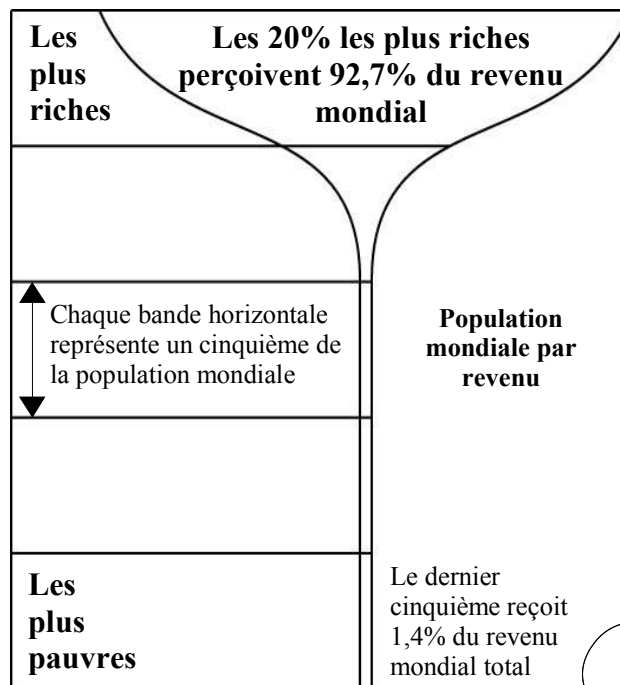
Les plus riches

Les 20% les plus riches perçoivent 92,7% du revenu mondial

Chaque bande horizontale représente un cinquième de la population mondiale

Population mondiale par revenu

Les plus pauvres

Le dernier cinquième reçoit 1,4% du revenu mondial total